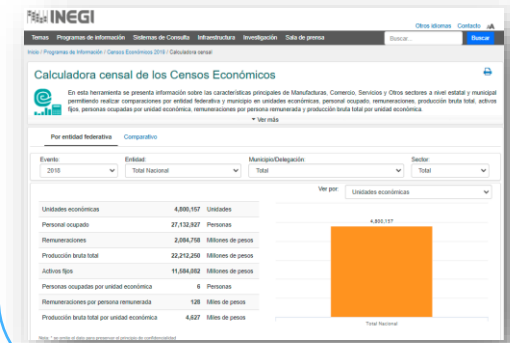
INEGI

Otros idiomas Contacto

Temas Programas de Información Sistemas de Consulta Infraestructura Investigación Sala de prensa Buscar... Buscar

Inicio / Programas de Información / Censos Económicos 2019 / Calculadora censal

Calculadora censal de los Censos Económicos

En esta herramienta se presenta información sobre las características principales de Manufacturas, Comercio, Servicios y Otros sectores a nivel estatal y municipal permitiendo realizar comparaciones por entidad federativa y municipio en unidades económicas, personal ocupado, remuneraciones, producción bruta total, activos fijos, personas ocupadas por unidad económica, remuneraciones por persona remunerada y producción bruta total por unidad económica.

Ver más

Por entidad federativa Comparativo

Evento: 2018
Entidad: Total Nacional
Municipio/Delegación: Total
Sector: Total

Ver por: Unidades económicas

| | | |
|---|---|---|
| Unidades económicas | 4,800,157 | Unidades |
| Personal ocupado | 27,132,927 | Personas |
| Remuneraciones | 2,084,758 | Millones de pesos |
| Producción bruta total | 22,212,250 | Millones de pesos |
| Activos fijos | 11,584,082 | Millones de pesos |
| Personas ocupadas por unidad económica | 6 | Personas |
| Remuneraciones por persona remunerada | 128 | Miles de pesos |
| Producción bruta total por unidad económica | 4,627 | Miles de pesos |

4,800,157

Total Nacional

Nota: * se omite el dato para preservar el principio de confidencialidad